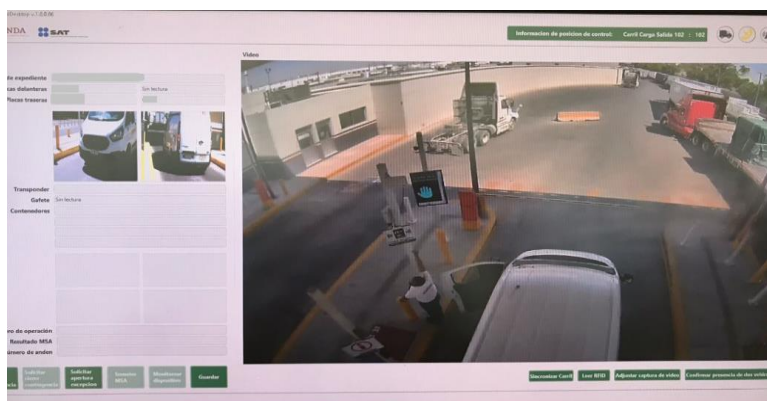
NDA SAT

Informacion de posicion de control: Carril Carga Salida 102 : 102

Video

de expediente
cas delanteras
Placas traseras
Sin lectura

Transponder
Gafete Sin lectura
Contenedores

ro de operación
Resultado MSA
úmero de anden

Solicitar cierre contingencia
Solicitar apertura excepcion
Reenviar MSA
Desabortar dispositivo
Guardar

Sincronizar Carril
Leer RFID
Adjuntar captura de video
Confirmar presencia de dos unida